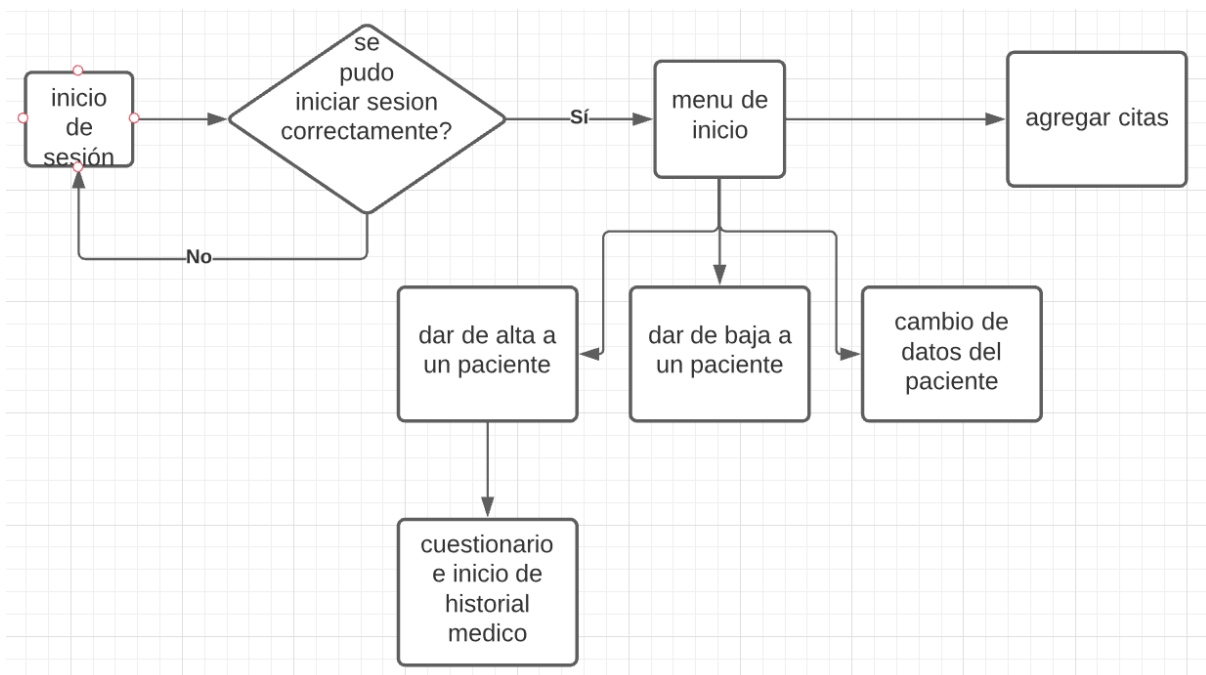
inicio de sesión

se pudo iniciar sesion correctamente?

Sí

No

menu de inicio

agregar citas

dar de alta a un paciente

dar de baja a un paciente

cambio de datos del paciente

cuestionario e inicio de historial medico